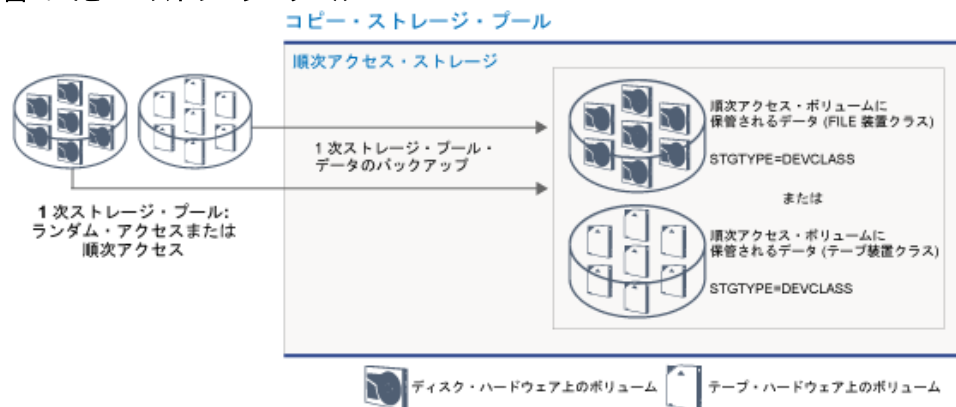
コピー・ストレージ・プール

順次アクセス・ストレージ

1 次ストレージ・プール・データのバックアップ

順次アクセス・ボリュームに保管されるデータ (FILE 装置クラス)

STGTYPE=DEVCLASS

または

順次アクセス・ボリュームに保管されるデータ (テープ装置クラス)

STGTYPE=DEVCLASS

1 次ストレージ・プール: ランダム・アクセスまたは順次アクセス

ディスク・ハードウェア上のボリューム

テープ・ハードウェア上のボリューム